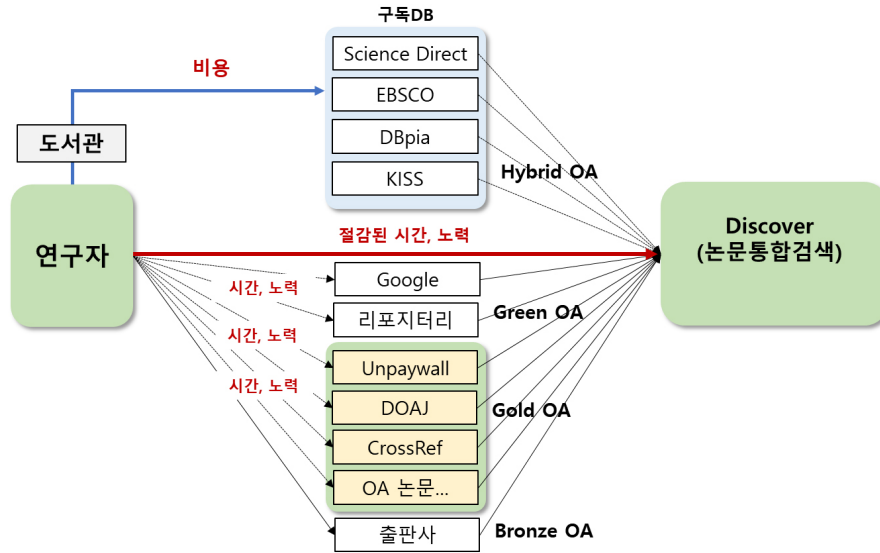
구독DB

Science Direct

EBSCO

DBpia

KISS

비용

도서관

연구자

Hybrid OA

절감된 시간, 노력

Discover
(논문통합검색)

Google

시간, 노력

리포지터리

Green OA

시간, 노력

Unpaywall

시간, 노력

DOAJ

Gold OA

CrossRef

OA 논문...

출판사

Bronze OA